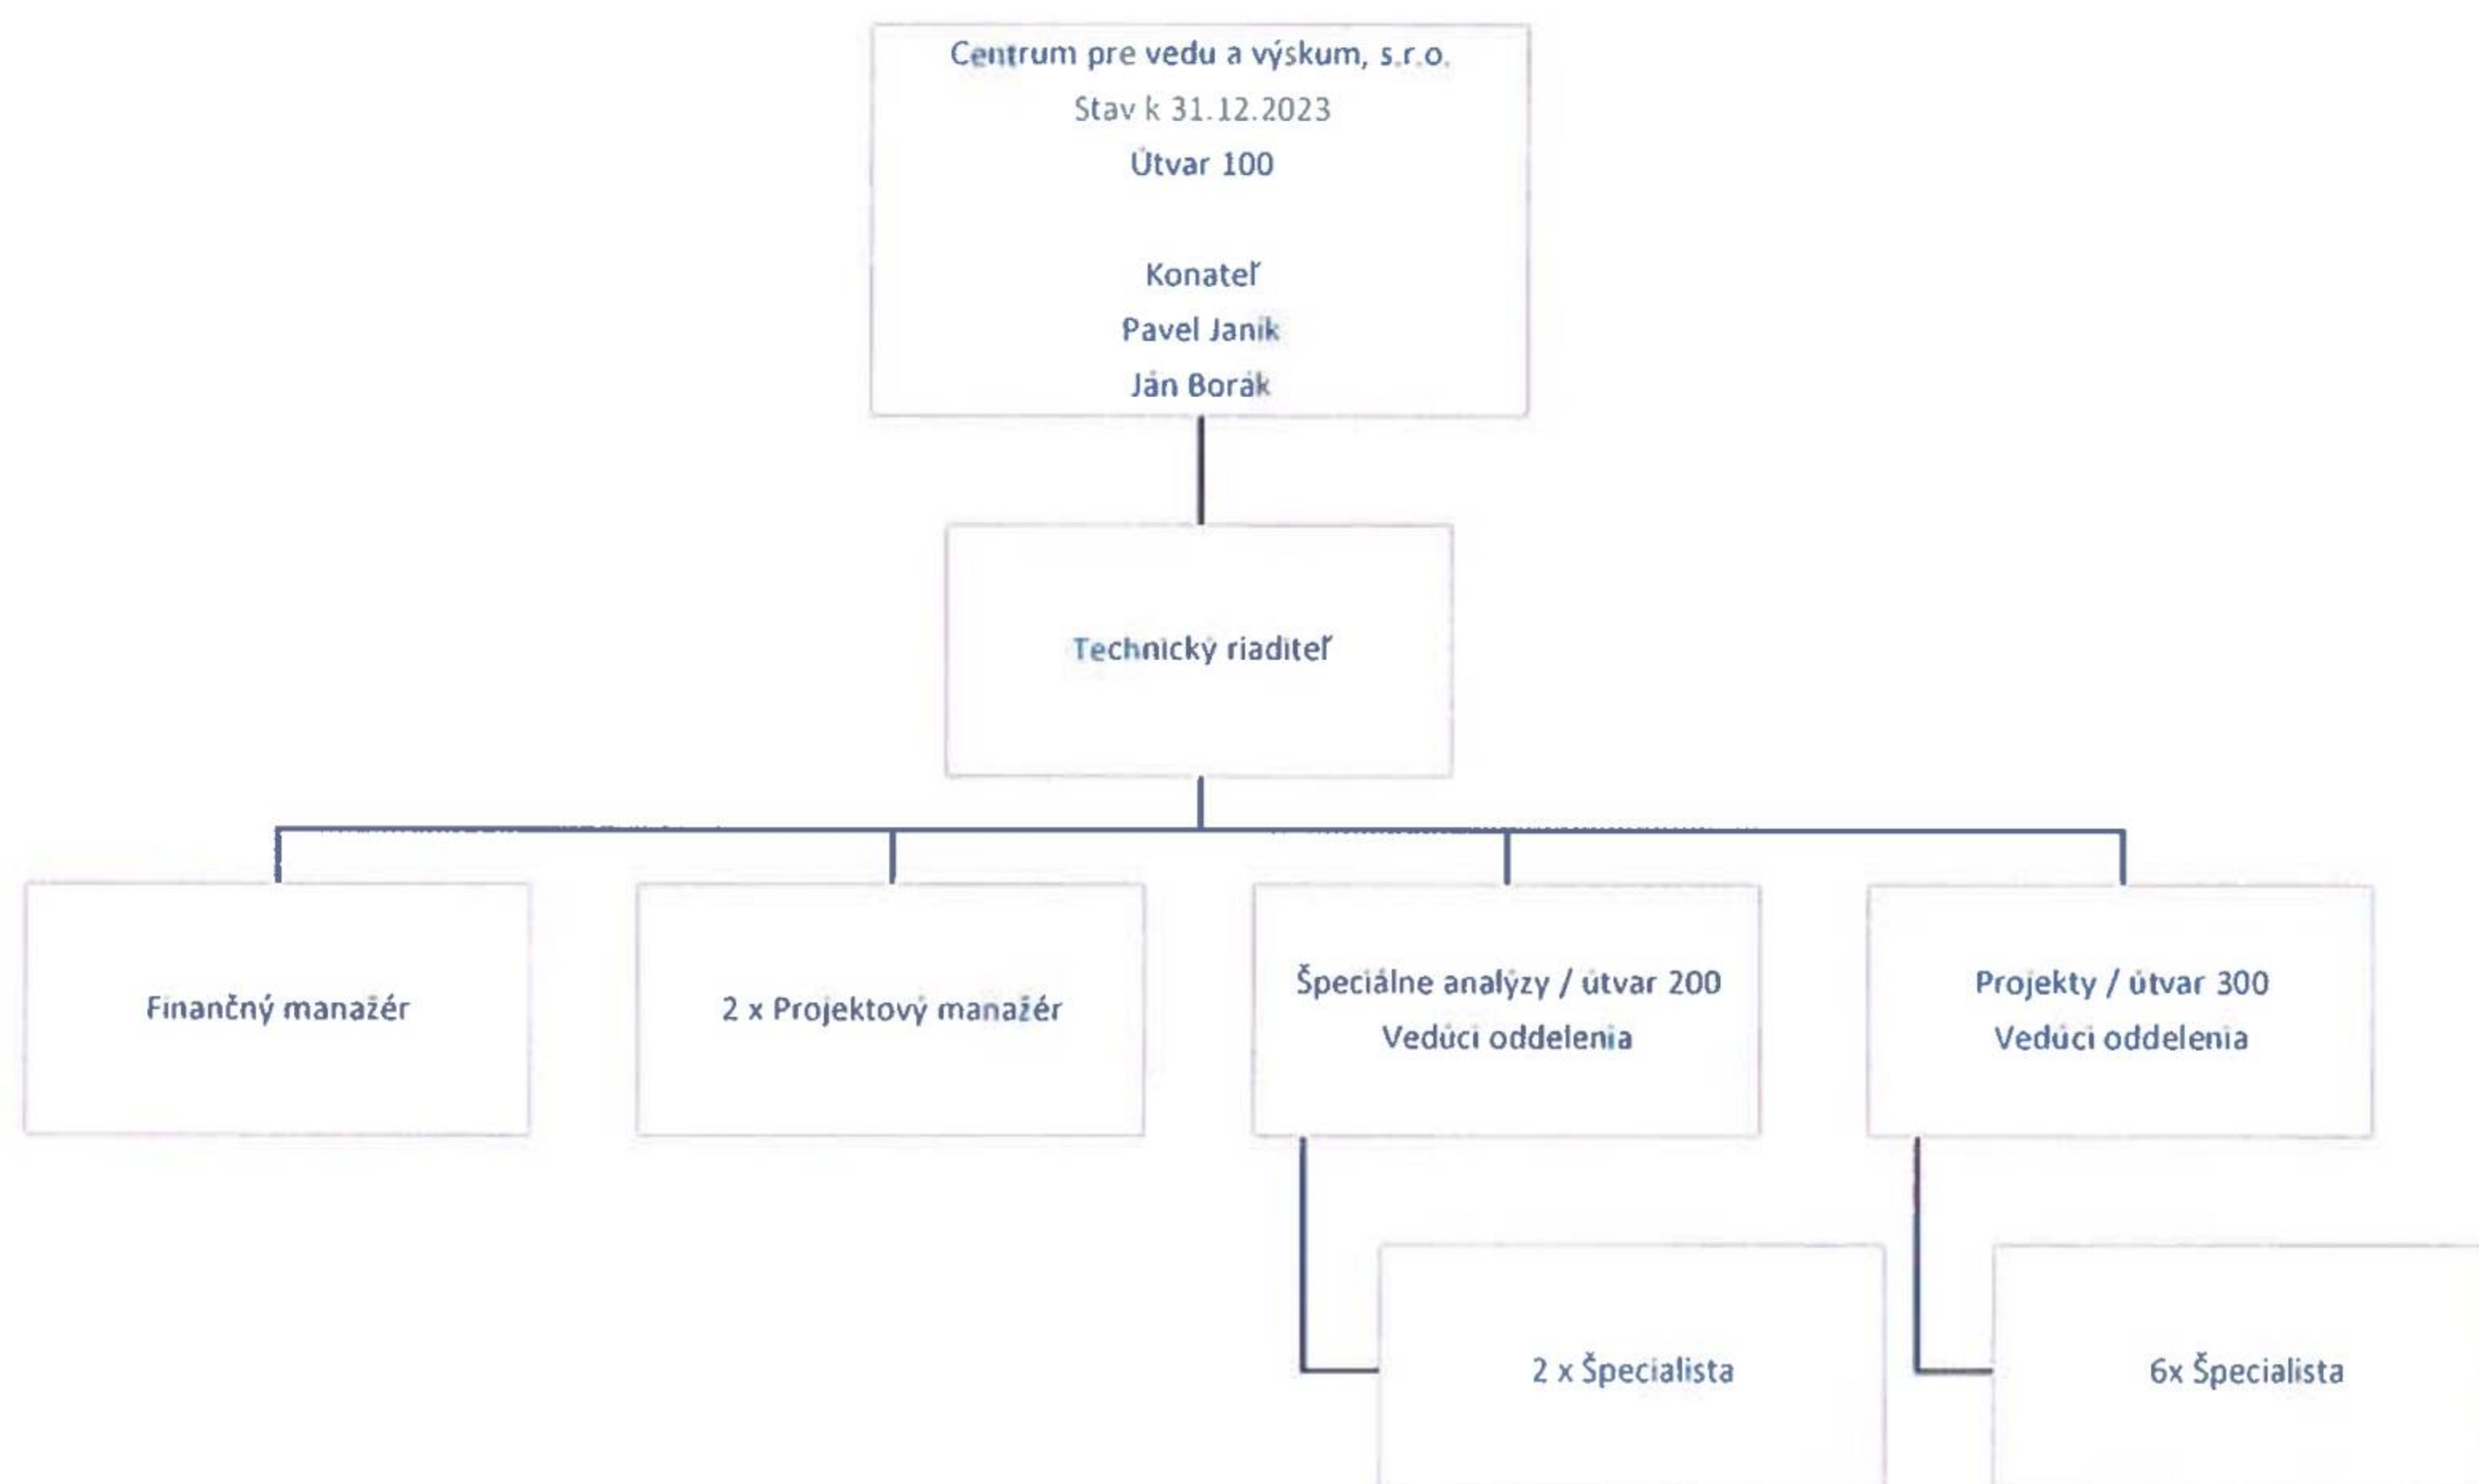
Centrum pre vedu a výskum, s.r.o.
Stav k 31.12.2023
Útvar 100

Konateľ
Pavel Janik
Ján Borák

Technický riaditeľ

Finančný manažér

2 x Projektový manažér

Špeciálne analýzy / útvar 200
Vedúci oddelenia

Projekty / útvar 300
Vedúci oddelenia

2 x Špecialista

6x Špecialista